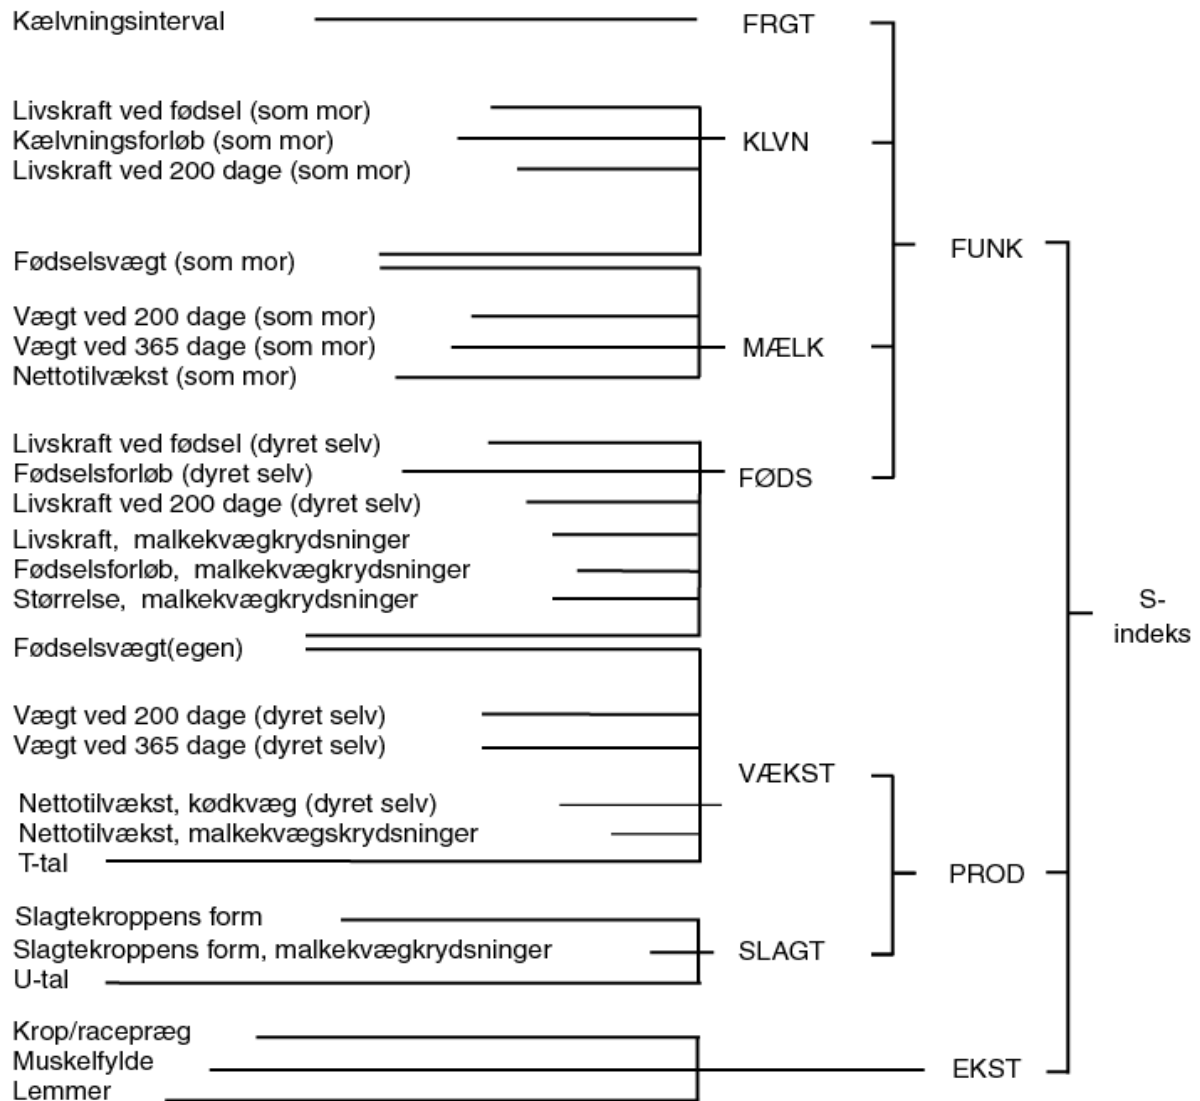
Kælvningsinterval
FRGT

Livskraft ved fødsel (som mor)
Kælvningsforløb (som mor)
Livskraft ved 200 dage (som mor)
KLVN

Fødselsvægt (som mor)
FUNK

Vægt ved 200 dage (som mor)
Vægt ved 365 dage (som mor)
Nettotilvækst (som mor)
MÆLK

Livskraft ved fødsel (dyret selv)
Fødselsforløb (dyret selv)
Livskraft ved 200 dage (dyret selv)
Livskraft, malkekvægkrydsninger
Fødselsforløb, malkekvægkrydsninger
Størrelse, malkekvægkrydsninger
FØDS

S-indeks

Fødselsvægt(egen)

Vægt ved 200 dage (dyret selv)
Vægt ved 365 dage (dyret selv)

Nettotilvækst, kødkvæg (dyret selv)
Nettotilvækst, malkekvægskrydsninger
T-tal
VÆKST

PROD

Slagtekroppens form
Slagtekroppens form, malkekvægkrydsninger
U-tal
SLAGT

Krop/racepræg
Muskelfylde
Lemmer
EKST